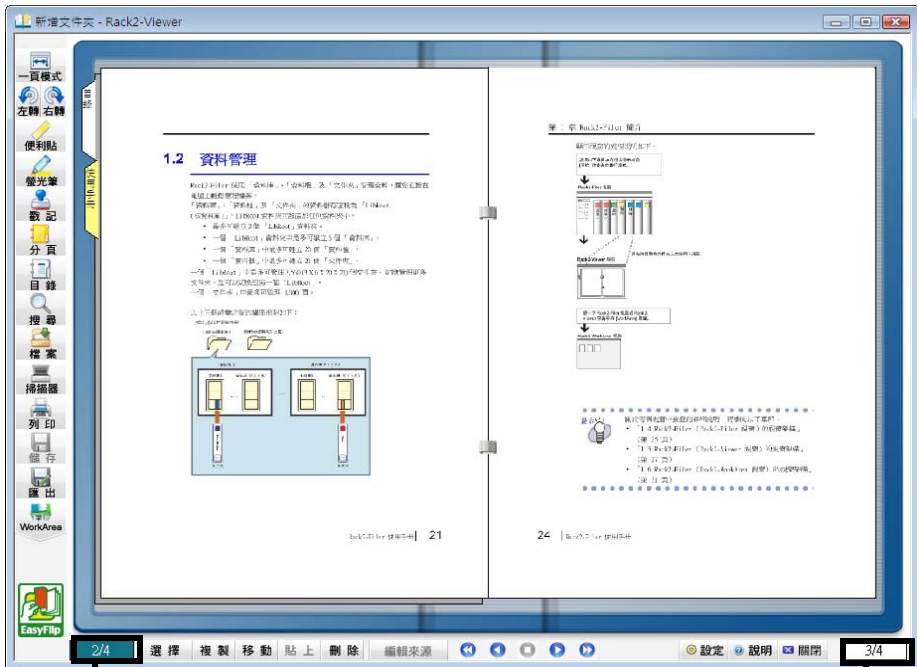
新增文件夾 - Rack2-Viewer

一頁模式
左轉 右轉
便利貼
螢光筆
戳記
分頁
目錄
搜尋
檔案
掃描器
列印
儲存
匯出
WorkArea
EasyFlip

目錄
資料管理

1.2 資料管理

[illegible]

Rack2-Filer 使用手冊 21

第 1 章 Rack2-Filer 簡介

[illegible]

24 Rack2-Filer 使用手冊

2/4 選擇 複製 移動 貼上 刪除 編輯來源 設定 說明 關閉 3/4